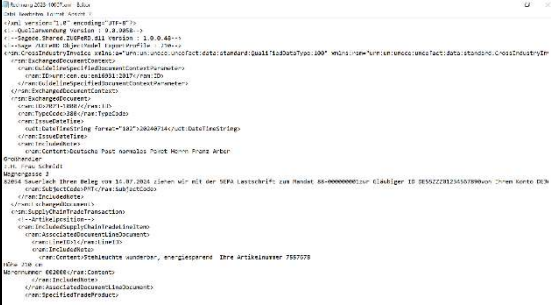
Rechnung2025-10025.xml - Editor
Datei Bearbeiten Format Ansicht ?
<?xml version="1.0" encoding="UTF-8"?>
<!--Quellanwendung Version : 9.0.3050-->
<!--Sagede.Shared.ZUGFeRD.dll Version : 1.0.0.48-->
<!--Sage /XRechnung ObjectModel Export Profile : 2.0-->
<rsm:CrossIndustryInvoice xmlns:a="urn:un:unece:uncefact:data:standard:QualifiedDataType:100" xmlns:rsm="urn:un:unece:uncefact:data:standard:CrossIndustryIn
<rsm:ExchangedDocumentContext>
<ram:GuidelineSpecifiedDocumentContextParameter>
<ram:ID>urn:cen.eu:en16931:2017</ram:ID>
</ram:GuidelineSpecifiedDocumentContextParameter>
</rsm:ExchangedDocumentContext>
<rsm:ExchangedDocument>
<ram:ID>RE25-10025</ram:ID>
<ram:TypeCode>380</ram:TypeCode>
<ram:IssueDateTime>
<udt:DateTimeString format="102">20240714</udt:DateTimeString>
</ram:IssueDateTime>
<ram:IncludedNote>
<ram:Content>Deutsche Post normales Paket Herrn Franz Arber
Großhändler
z.H. Frau Scheidt
Wegnergasse 3
82054 Sauerlach Ihren Beleg vom 14.07.2024 ziehen wir mit der SEPA Lastschrift zum Mandat 88-00000000 der Gläubiger ID DE5522Z01234567890 von Ihrem Konto DE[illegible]
<ram:SubjectCode>PMT</ram:SubjectCode>
</ram:IncludedNote>
</rsm:ExchangedDocument>
<rsm:SupplyChainTradeTransaction>
<!--Artikelposition-->
<ram:IncludedSupplyChainTradeLineItem>
<ram:AssociatedDocumentLineDocument>
<ram:LineID>1</ram:LineID>
<ram:IncludedNote>
<ram:Content>Stehleuchte wunderbar, energiesparend Ihre Artikelnummer 7567578
Höhe 230 cm
Nennnummer 002000</ram:Content>
</ram:IncludedNote>
</ram:AssociatedDocumentLineDocument>
<ram:SpecifiedTradeProduct>